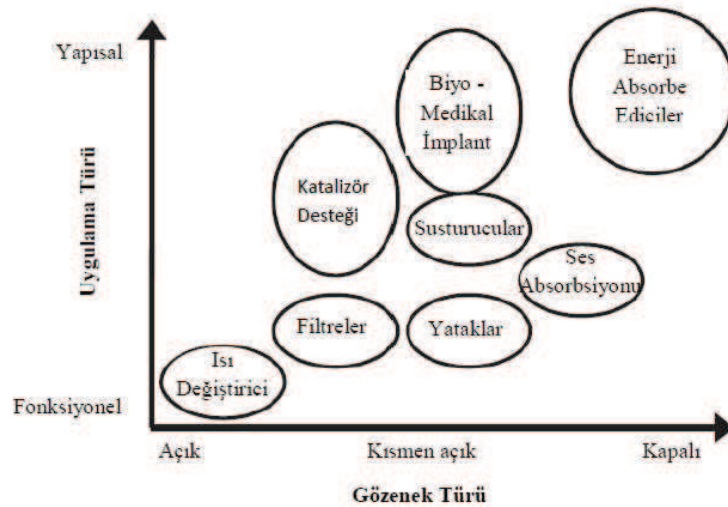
Yapısal

Uygulama Türü

Fonksiyonel

Biyo - Medikal İmplant

Enerji Absorbe Ediciler

Katalizör Desteği

Susturucular

Ses Absorbsiyonu

Filtreler

Yataklar

Isı Değiştirici

Açık

Kısmen açık

Kapalı

Gözenek Türü